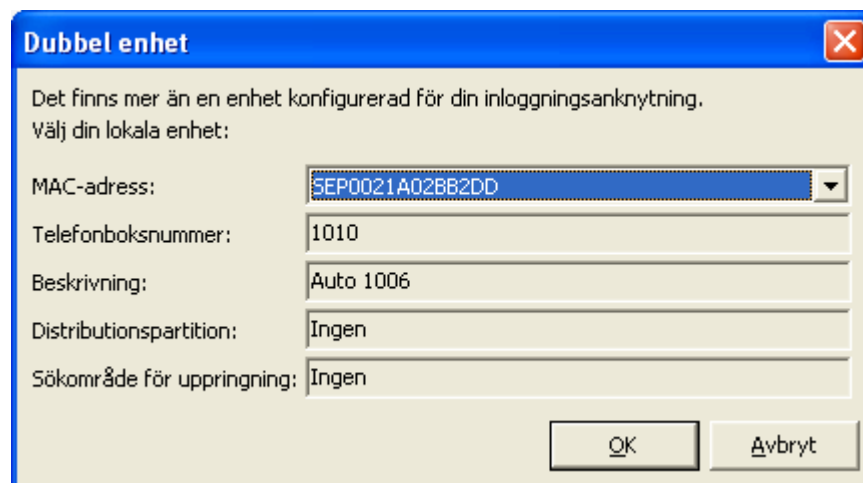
Dubbel enhet

Det finns mer än en enhet konfigurerad för din inloggningsanknytning.
Välj din lokala enhet:

MAC-adress: SEP0021A02BB2DD

Telefonboksnummer: 1010

Beskrivning: Auto 1006

Distributionspartition: Ingen

Sökområde för uppringning: Ingen

OK

Avbryt